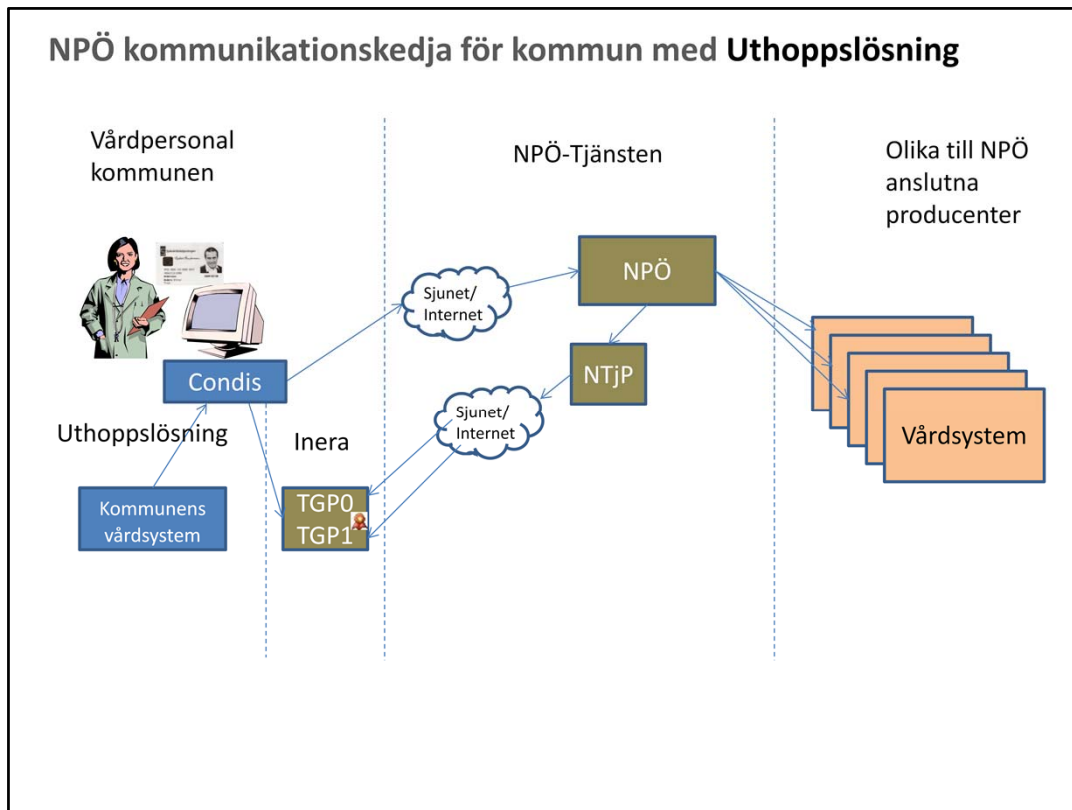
NPÖ kommunikationskedja för kommun med **Uthoppslösning**

Vårdpersonal kommunen

NPÖ-Tjänsten

Olika till NPÖ anslutna producenter

Sjunet/ Internet

NPÖ

NTjP

Condis

Sjunet/ Internet

Uthoppslösning

Inera

Vårdsystem

Kommunens vårdsystem

TGP0
TGP1